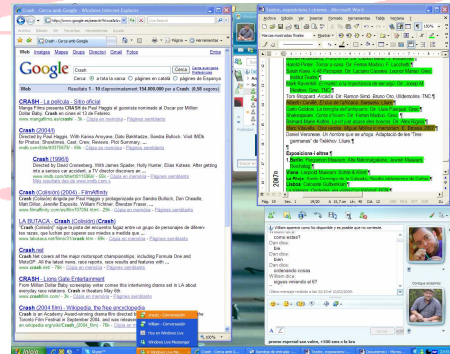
CRASH - Cerca amb Google - Windows Internet Explorer

Web Imatges Mapes Grups Directori Gmail Més

Google

Crash

Cerca

Cerca: a tota la xarxa pàgines en català pàgines de Espanya

Web

Resultats 1 - 10 d'aproximadament 134.000.000 per a Crash. (0,08 segons)

CRASH - La película - Sitio oficial

Crash (2004)

Crash (1996)

Crash (Colisión) (2004) - FilmAffinity

LA BUTACA - Crash (Colisión) (Crash)

Crash.net

CRASH - Lions Gate Entertainment

Crash (2004 film) - Wikipedia, the free encyclopedia

Teatro, espectáculos i cinema - Microsoft Word

Archivo Edición Ver Insertar Formato Herramientas Tabla Ventana ?

Exposicions i altres

Windows Live Messenger

Inicio

Mi PC

Papelera de reciclaje